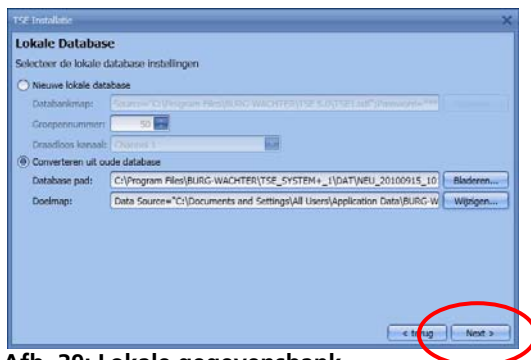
TSE Installatie

Lokale Database

Selecteer de lokale database instellingen

Nieuwe lokale database

Databankmap: Source="C:\Program Files\BURG WACHTER\TSE 5.0\TSE1.sdf";Password=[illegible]

Groepennummer: 50

Draadloos kanaal: Channel 1

Converteren uit oude database

Database pad: C:\Program Files\BURG-WACHTER\TSE_SYSTEM+_1\DAT\NEU_20100915_10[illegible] Bladeren...

Doelmap: Data Source="C:\Documents and Settings\All Users\Application Data\BURG-W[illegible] Wijzigen...

< terug Next >

Afb. 30: Lokale gegevensbank